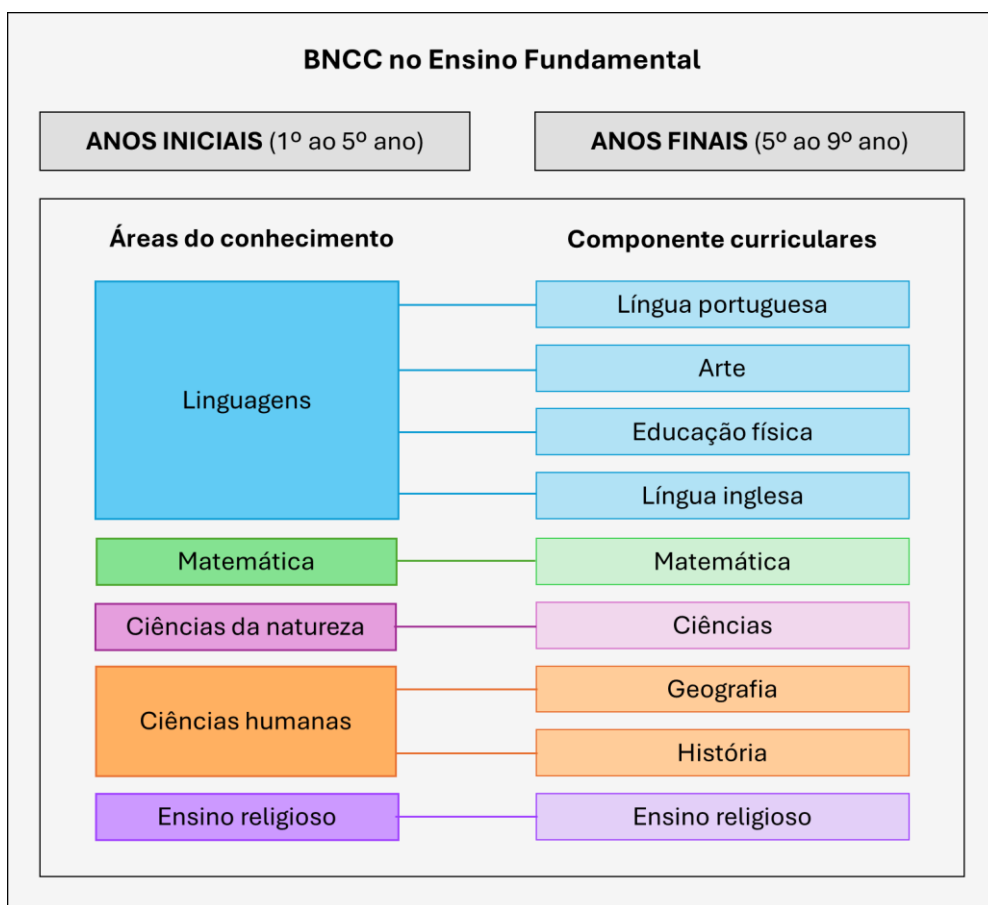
BNCC no Ensino Fundamental

ANOS INICIAIS (1º ao 5º ano)

ANOS FINAIS (5º ao 9º ano)

| Áreas do conhecimento | Componente curriculares |
|---|---|
| Linguagens | Língua portuguesa |
| | Arte |
| | Educação física |
| | Língua inglesa |
| Matemática | Matemática |
| Ciências da natureza | Ciências |
| Ciências humanas | Geografia |
| | História |
| Ensino religioso | Ensino religioso |